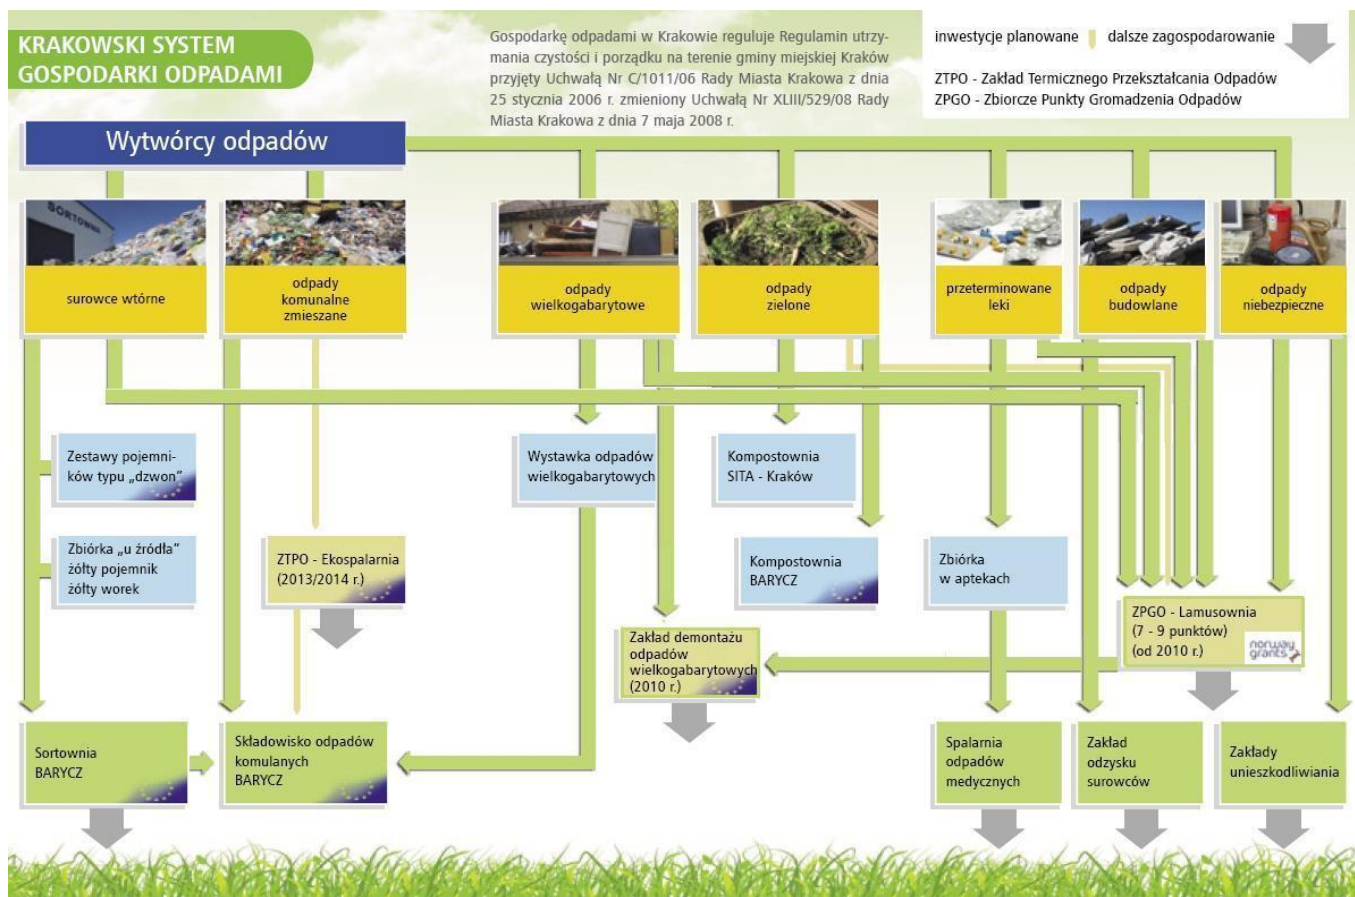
KRAKOWSKI SYSTEM GOSPODARKI ODPADAMI

Gospodarkę odpadami w Krakowie reguluje Regulamin utrzymania czystości i porządku na terenie gminy miejskiej Kraków przyjęty Uchwałą Nr C/1011/06 Rady Miasta Krakowa z dnia 25 stycznia 2006 r. zmieniony Uchwałą Nr XLIII/529/08 Rady Miasta Krakowa z dnia 7 maja 2008 r.

inwestycje planowane dalsze zagospodarowanie

ZTPO - Zakład Termicznego Przekształcania Odpadów
ZPGO - Zbiorcze Punkty Gromadzenia Odpadów

Wytwórcy odpadów

SORTOWNIA

surowce wtórne

odpady komunalne zmieszane

odpady wielkogabarytowe

odpady zielone

przeterminowane leki

odpady budowlane

odpady niebezpieczne

Zestawy pojemników typu „dzwon"

Zbiórka „u źródła" żółty pojemnik żółty worek

ZTPO - Ekospalarnia (2013/2014 r.)

Wystawka odpadów wielkogabarytowych

Kompostownia SITA - Kraków

Kompostownia BARYCZ

Zbiórka w aptekach

ZPGO - Lamusownia (7 - 9 punktów) (od 2010 r.)

norway grants

Zakład demontażu odpadów wielkogabarytowych (2010 r.)

Sortownia BARYCZ

Składowisko odpadów komulanych BARYCZ

Spalarnia odpadów medycznych

Zakład odzysku surowców

Zakłady unieszkodliwiania